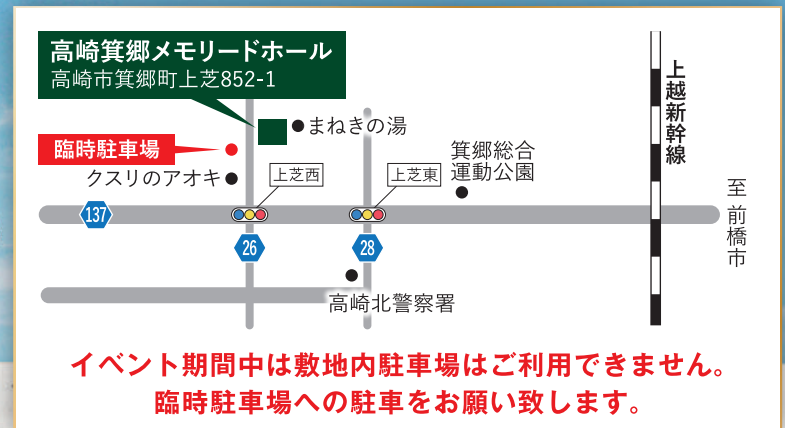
高崎箕郷メモリードホール
高崎市箕郷町上芝852-1

臨時駐車場

まねきの湯

クスリのアオキ

上芝西

上芝東

箕郷総合
運動公園

上越新幹線

至
前橋市

137

26

28

高崎北警察署

イベント期間中は敷地内駐車場はご利用できません。
臨時駐車場への駐車をお願い致します。